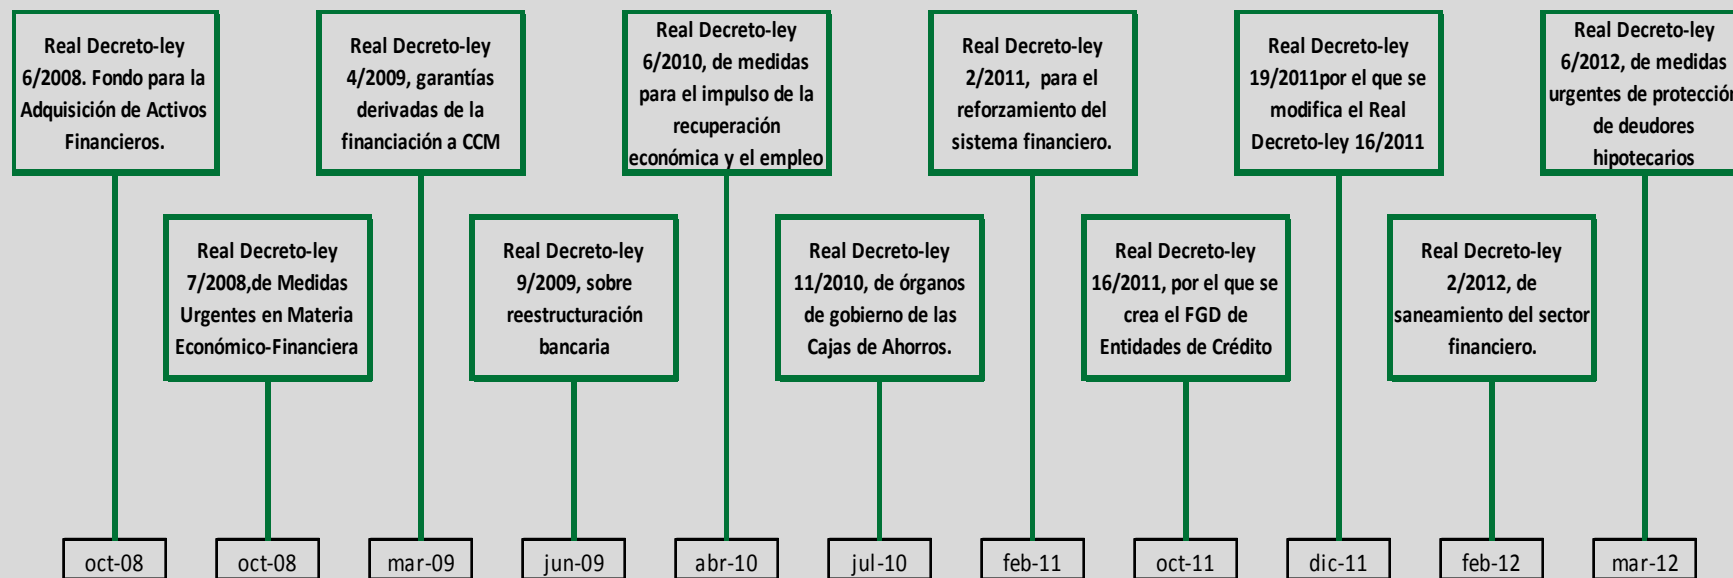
Real Decreto-ley 6/2008. Fondo para la Adquisición de Activos Financieros.

Real Decreto-ley 7/2008,de Medidas Urgentes en Materia Económico-Financiera

Real Decreto-ley 4/2009, garantías derivadas de la financiación a CCM

Real Decreto-ley 9/2009, sobre reestructuración bancaria

Real Decreto-ley 6/2010, de medidas para el impulso de la recuperación económica y el empleo

Real Decreto-ley 11/2010, de órganos de gobierno de las Cajas de Ahorros.

Real Decreto-ley 2/2011, para el reforzamiento del sistema financiero.

Real Decreto-ley 16/2011, por el que se crea el FGD de Entidades de Crédito

Real Decreto-ley 19/2011por el que se modifica el Real Decreto-ley 16/2011

Real Decreto-ley 2/2012, de saneamiento del sector financiero.

Real Decreto-ley 6/2012, de medidas urgentes de protección de deudores hipotecarios

oct-08

oct-08

mar-09

jun-09

abr-10

jul-10

feb-11

oct-11

dic-11

feb-12

mar-12